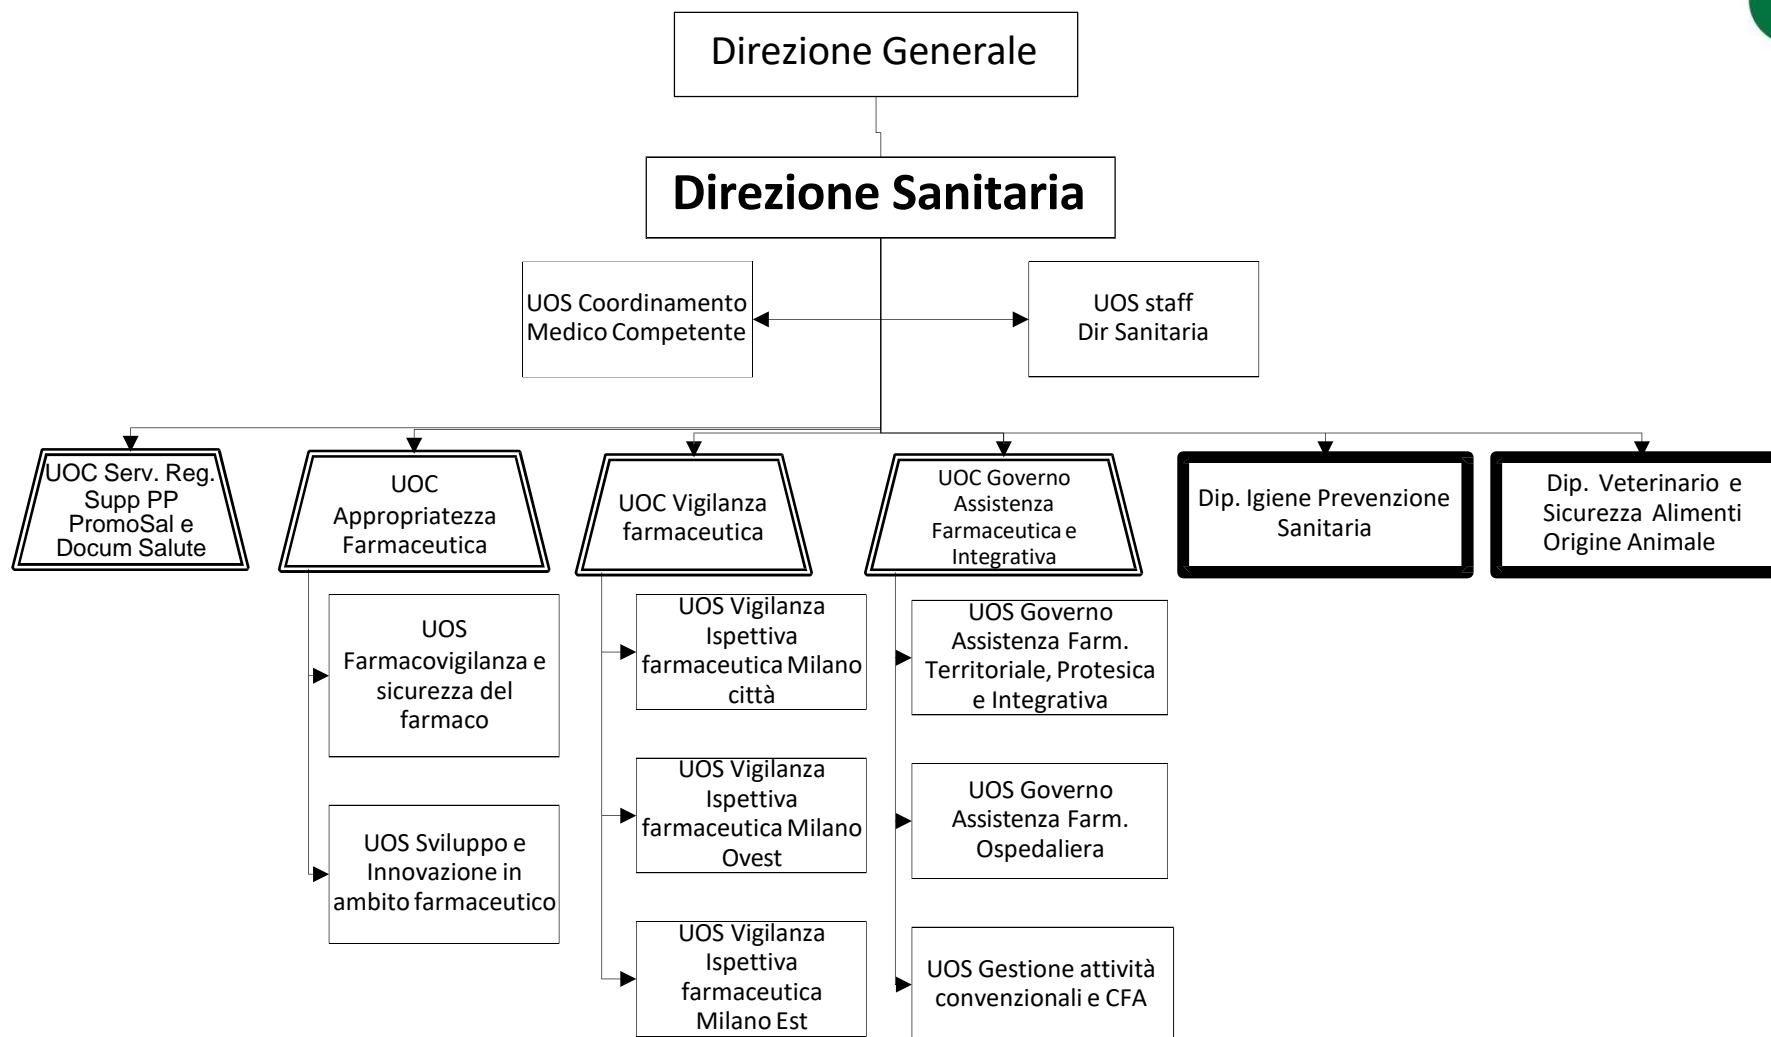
Direzione Generale

Direzione Sanitaria

UOS Coordinamento Medico Competente

UOS staff Dir Sanitaria

UOC Serv. Reg. Supp PP PromoSal e Docum Salute

UOC Appropriatezza Farmaceutica

UOC Vigilanza farmaceutica

UOC Governo Assistenza Farmaceutica e Integrativa

Dip. Igiene Prevenzione Sanitaria

Dip. Veterinario e Sicurezza Alimenti Origine Animale

UOS Farmacovigilanza e sicurezza del farmaco

UOS Sviluppo e Innovazione in ambito farmaceutico

UOS Vigilanza Ispettiva farmaceutica Milano città

UOS Vigilanza Ispettiva farmaceutica Milano Ovest

UOS Vigilanza Ispettiva farmaceutica Milano Est

UOS Governo Assistenza Farm. Territoriale, Protesica e Integrativa

UOS Governo Assistenza Farm. Ospedaliera

UOS Gestione attività convenzionali e CFA